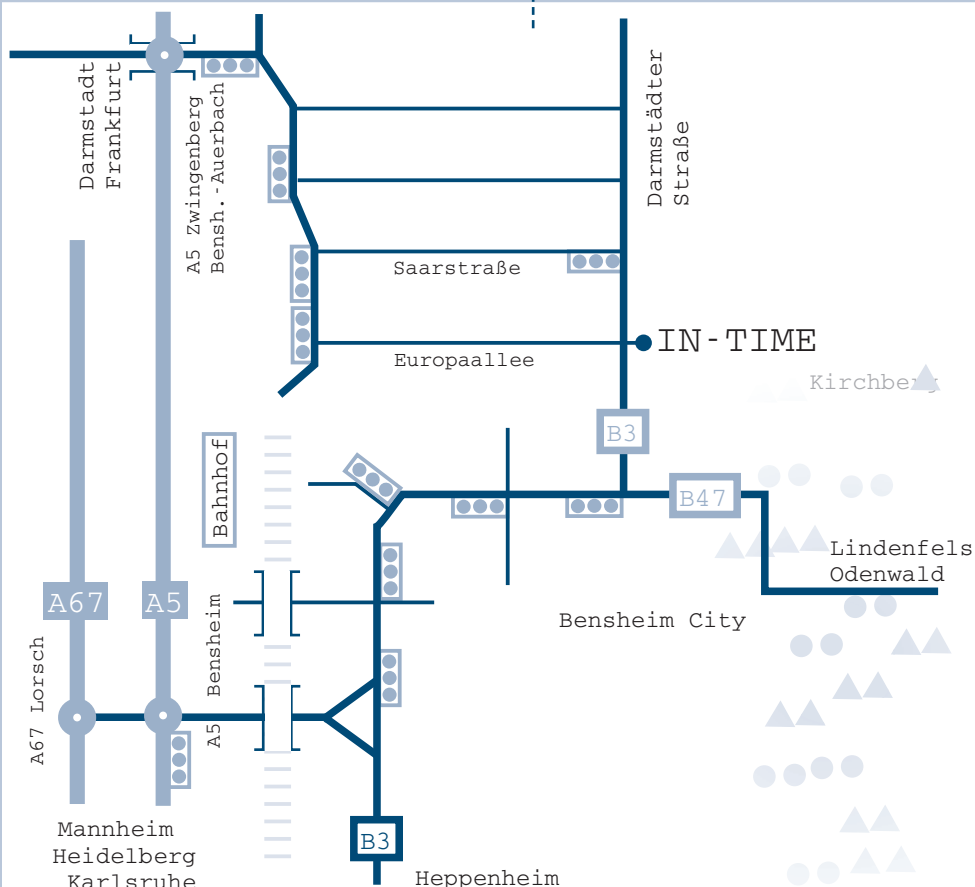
Darmstadt
Frankfurt

A5 Zwingenberg
Bensh.-Auerbach

Darmstädter
Straße

Saarstraße

Europaallee

IN-TIME

Kirchberg

B3

Bahnhof

B47

Lindenfels
Odenwald

A67

A5

Bensheim

Bensheim City

A67 Lorsch

A5

Mannheim
Heidelberg
Karlsruhe

B3

Heppenheim